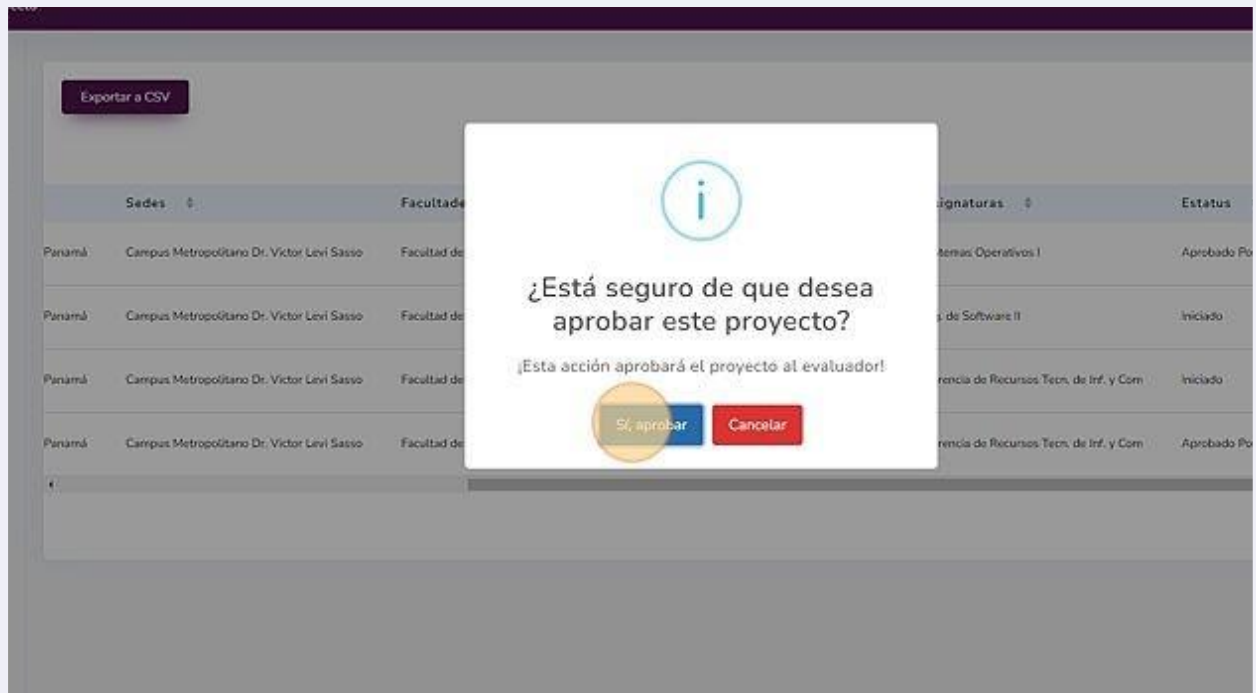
Exportar a CSV

| | Sedes | Facultade | ignaturas | Estatus |
|---|---|---|---|---|
| Panamá | Campus Metropolitano Dr. Victor Levi Sasso | Facultad de | temas Operativos I | Aprobado Po |
| Panamá | Campus Metropolitano Dr. Victor Levi Sasso | Facultad de | de Software II | Iniciado |
| Panamá | Campus Metropolitano Dr. Victor Levi Sasso | Facultad de | rencia de Recursos Tecn. de Inf. y Com | Iniciado |
| Panamá | Campus Metropolitano Dr. Victor Levi Sasso | Facultad de | rencia de Recursos Tecn. de Inf. y Com | Aprobado Po |

i

¿Está seguro de que desea aprobar este proyecto?

¡Esta acción aprobará el proyecto al evaluador!

Sí, aprobar

Cancelar